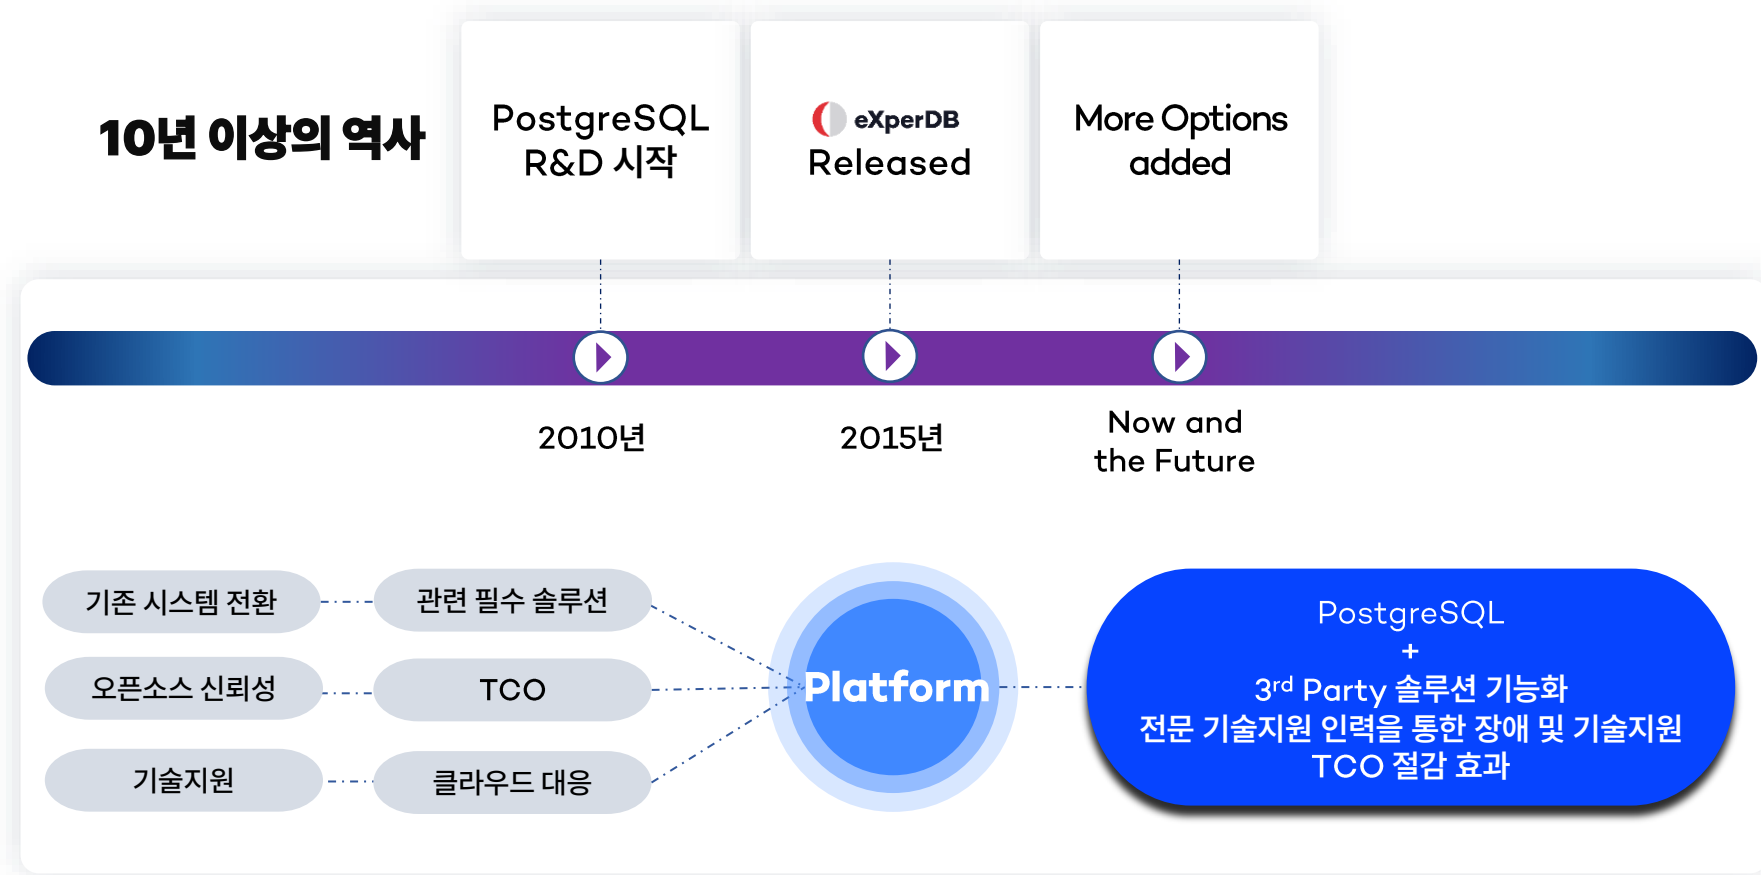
10년 이상의 역사

PostgreSQL R&D 시작

eXperDB Released

More Options added

2010년

2015년

Now and the Future

기존 시스템 전환

관련 필수 솔루션

오픈소스 신뢰성

TCO

기술지원

클라우드 대응

Platform

PostgreSQL
+
3$^{rd}$ Party 솔루션 기능화
전문 기술지원 인력을 통한 장애 및 기술지원
TCO 절감 효과